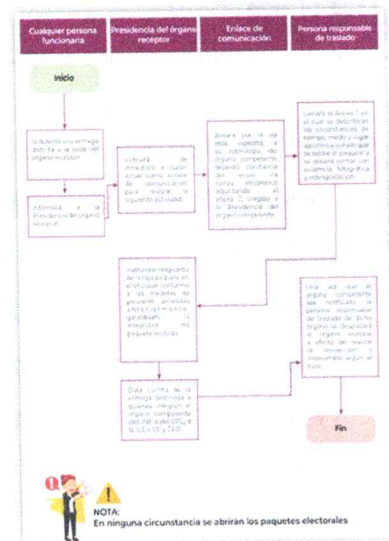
| Cualquier persona funcionaria | Presidencia del órgano receptor | Enlace de comunicación | Persona responsable de traslado |
|---|---|---|---|

Inicio

Si advierte una entrega distinta a la sede del órgano receptor

Informará a la Presidencia del órgano receptor

Informará al Enlace o quien actúe como enlace de comunicación para realizar la siguiente actividad

Avisará por la vía más expedita a su homólogo del órgano competente, dejando constancia del envío vía correo electrónico adjuntando el anexo 2, dirigido a la Presidencia del órgano competente

Llenará el Anexo 1 en el cual se describirán las circunstancias de tiempo, modo y lugar en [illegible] se recibe el paquete y se deberá contar con evidencia fotográfica o videograbación

Instruirá el resguardo de los paquetes en el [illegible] conforme a las medidas de seguridad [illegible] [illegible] garantizar la integridad del paquete recibido.

Dará cuenta de la entrega distinta a quienes integran el órgano competente (del INE o del OPL) a la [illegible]

Una vez que el órgano competente sea notificado, la persona responsable de traslado de dicho órgano se desplazará al órgano receptor a efecto de realizar la devolución o intercambio según se trate

Fin

NOTA:
En ninguna circunstancia se abrirán los paquetes electorales